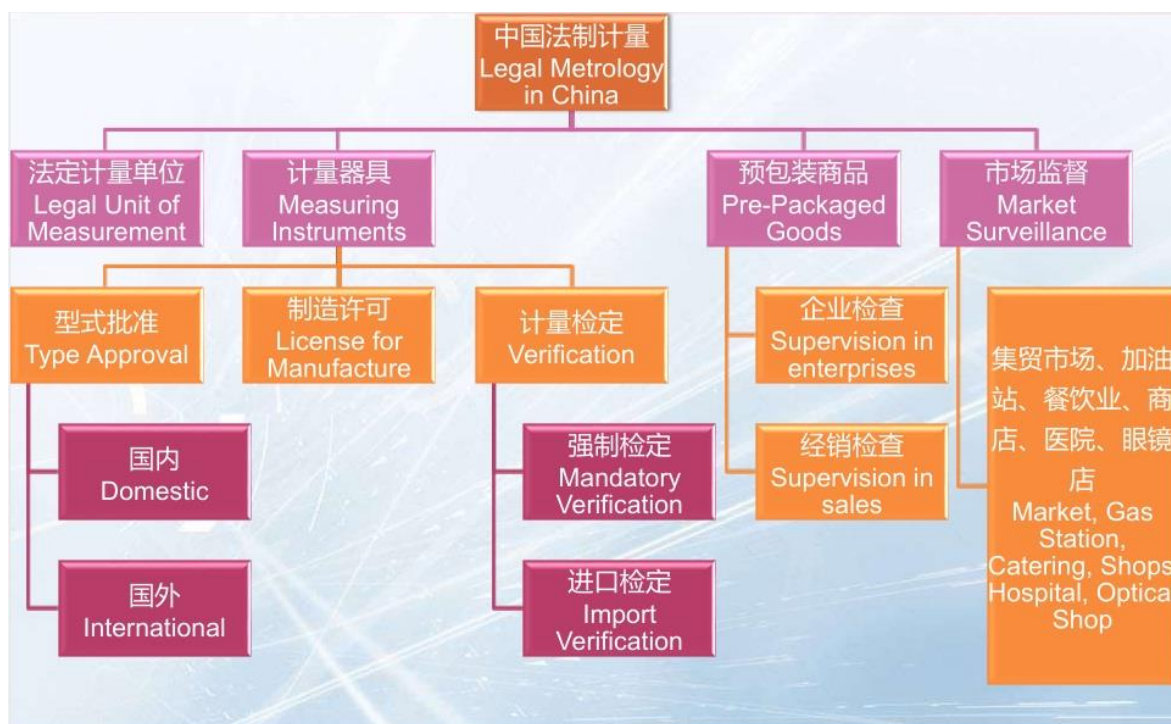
中国法制计量
Legal Metrology in China

法定计量单位
Legal Unit of Measurement

计量器具
Measuring Instruments

预包装商品
Pre-Packaged Goods

市场监督
Market Surveillance

型式批准
Type Approval

制造许可
License for Manufacture

计量检定
Verification

企业检查
Supervision in enterprises

经销检查
Supervision in sales

集贸市场、加油站、餐饮业、商店、医院、眼镜店
Market, Gas Station, Catering, Shops Hospital, Optica Shop

国内
Domestic

国外
International

强制检定
Mandatory Verification

进口检定
Import Verification